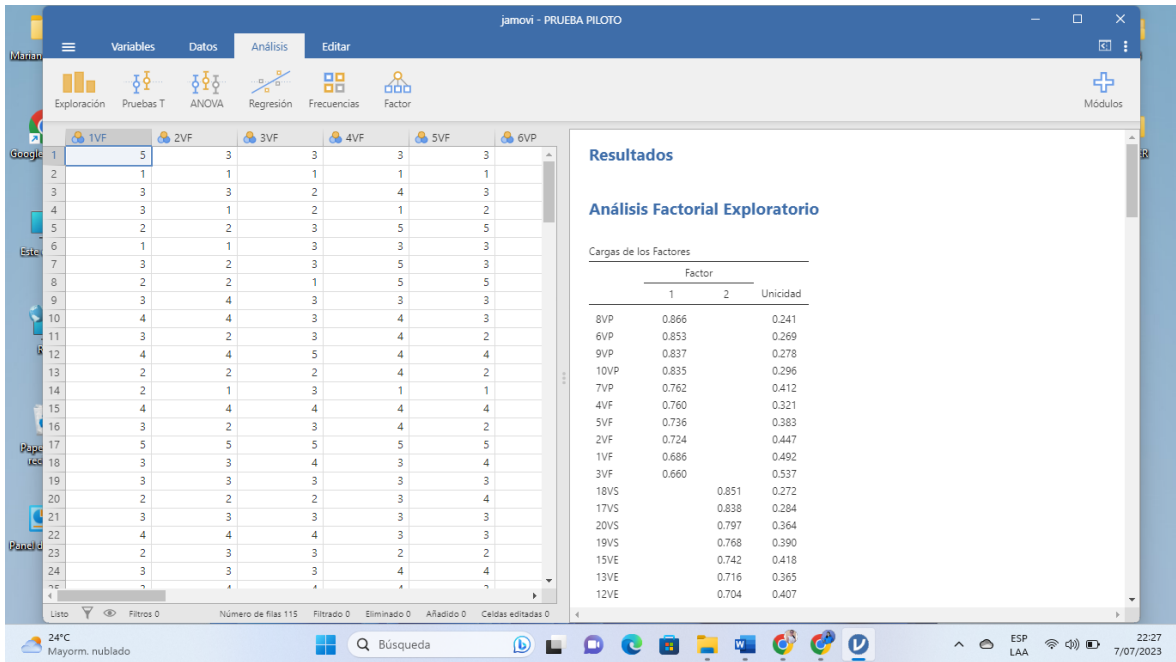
jamovi - PRUEBA PILOTO

Variables Datos Análisis Editar

Exploración Pruebas T ANOVA Regresión Frecuencias Factor Módulos

| | 1VF | 2VF | 3VF | 4VF | 5VF | 6VP |
|---|---|---|---|---|---|---|
| 1 | 5 | 3 | 3 | 3 | 3 | |
| 2 | 1 | 1 | 1 | 1 | 1 | |
| 3 | 3 | 3 | 2 | 4 | 3 | |
| 4 | 3 | 1 | 2 | 1 | 2 | |
| 5 | 2 | 2 | 3 | 5 | 5 | |
| 6 | 1 | 1 | 3 | 3 | 3 | |
| 7 | 3 | 2 | 3 | 5 | 3 | |
| 8 | 2 | 2 | 1 | 5 | 5 | |
| 9 | 3 | 4 | 3 | 3 | 3 | |
| 10 | 4 | 4 | 3 | 4 | 3 | |
| 11 | 3 | 2 | 3 | 4 | 2 | |
| 12 | 4 | 4 | 5 | 4 | 4 | |
| 13 | 2 | 2 | 2 | 4 | 2 | |
| 14 | 2 | 1 | 3 | 1 | 1 | |
| 15 | 4 | 4 | 4 | 4 | 4 | |
| 16 | 3 | 2 | 3 | 4 | 2 | |
| 17 | 5 | 5 | 5 | 5 | 5 | |
| 18 | 3 | 3 | 4 | 3 | 4 | |
| 19 | 3 | 3 | 3 | 3 | 3 | |
| 20 | 2 | 2 | 2 | 3 | 4 | |
| 21 | 3 | 3 | 3 | 3 | 3 | |
| 22 | 4 | 4 | 4 | 3 | 3 | |
| 23 | 2 | 3 | 3 | 2 | 2 | |
| 24 | 3 | 3 | 3 | 4 | 4 | |

Listo Filtros 0 Número de filas 115 Filtrado 0 Eliminado 0 Añadido 0 Celdas editadas 0

Resultados

Análisis Factorial Exploratorio

Cargas de los Factores

| | Factor 1 | Factor 2 | Unicidad |
|---|---|---|---|
| 8VP | 0.866 | | 0.241 |
| 6VP | 0.853 | | 0.269 |
| 9VP | 0.837 | | 0.278 |
| 10VP | 0.835 | | 0.296 |
| 7VP | 0.762 | | 0.412 |
| 4VF | 0.760 | | 0.321 |
| 5VF | 0.736 | | 0.383 |
| 2VF | 0.724 | | 0.447 |
| 1VF | 0.686 | | 0.492 |
| 3VF | 0.660 | | 0.537 |
| 18VS | | 0.851 | 0.272 |
| 17VS | | 0.838 | 0.284 |
| 20VS | | 0.797 | 0.364 |
| 19VS | | 0.768 | 0.390 |
| 15VE | | 0.742 | 0.418 |
| 13VE | | 0.716 | 0.365 |
| 12VE | | 0.704 | 0.407 |

24°C Mayorm. nublado Búsqueda ESP LAA 22:27 7/07/2023